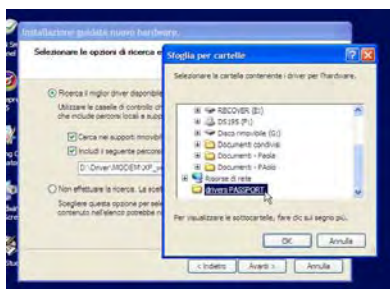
Installazione guidata nuovo hardware

Selezionare le opzioni di ricerca e

Ricerca il miglior driver disponibile

Utilizzare le caselle di controllo che includono percorsi locali e supp

Cerca nei supporti rimovibili

Includi il seguente percorso

D:\Driver\MODEM\XP_w

Non effettuare la ricerca. La scelta

Scegliere questa opzione per sele contenuto nell'elenco potrebbe n

< Indietro

Avanti >

Annulla

Sfoglia per cartelle

Selezionare la cartella contenente i driver per l'hardware.

RECOVER (E:)

DS195 (F:)

Disco rimovibile (G:)

Documenti condivisi

Documenti - Paola

Documenti - PAolo

Risorse di rete

drivers PASSPORT

Per visualizzare le sottocartelle, fare clic sul segno più.

OK

Annulla